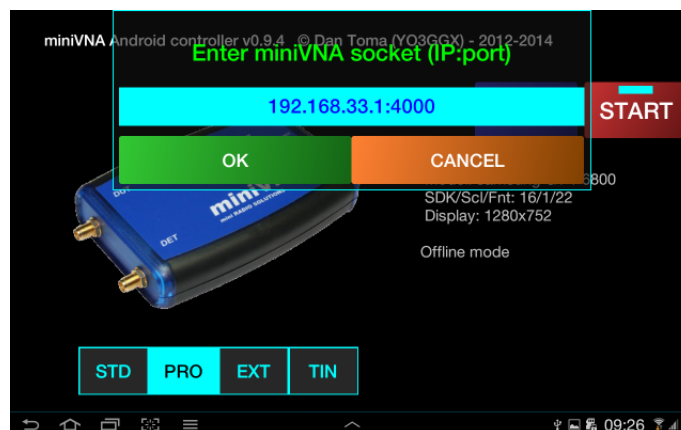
miniVNA Android controller v0.9.4 © Dan Toma (YO3GGX) - 2012-2014

Enter miniVNA socket (IP:port)

192.168.33.1:4000

START

OK

CANCEL

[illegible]6800
SDK/Scl/Fnt: 16/1/22
Display: 1280x752

Offline mode

DUT
DET
mini
mini RADIO SOLUTIONS

STD
PRO
EXT
TIN

09:26